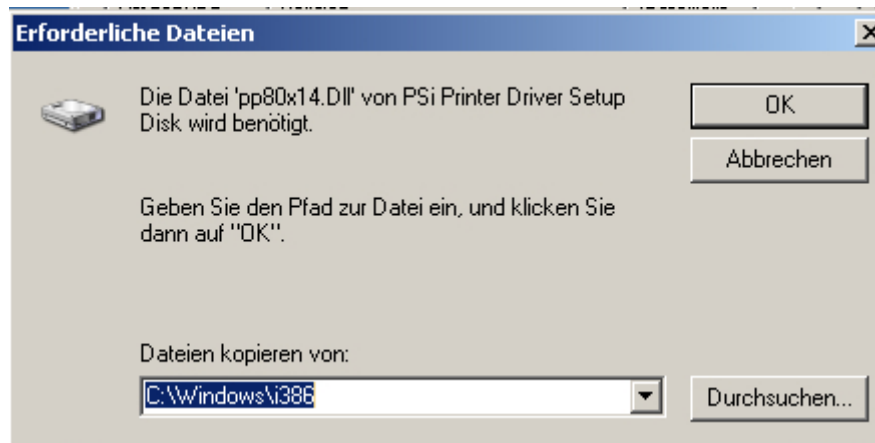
Erforderliche Dateien

Die Datei 'pp80x14.Dll' von PSi Printer Driver Setup Disk wird benötigt.

OK

Abbrechen

Geben Sie den Pfad zur Datei ein, und klicken Sie dann auf "OK".

Dateien kopieren von:

C:\Windows\i386

Durchsuchen...